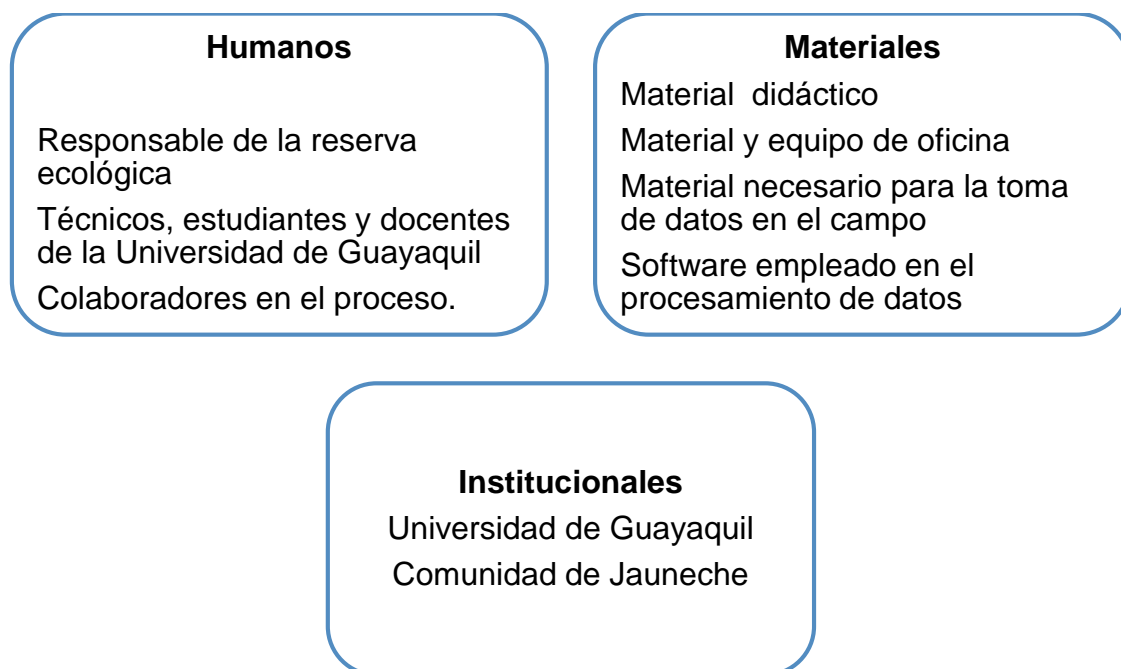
Humanos

Responsable de la reserva ecológica

Técnicos, estudiantes y docentes de la Universidad de Guayaquil

Colaboradores en el proceso.

Materiales

Material didáctico

Material y equipo de oficina

Material necesario para la toma de datos en el campo

Software empleado en el procesamiento de datos

Institucionales

Universidad de Guayaquil

Comunidad de Jauneche